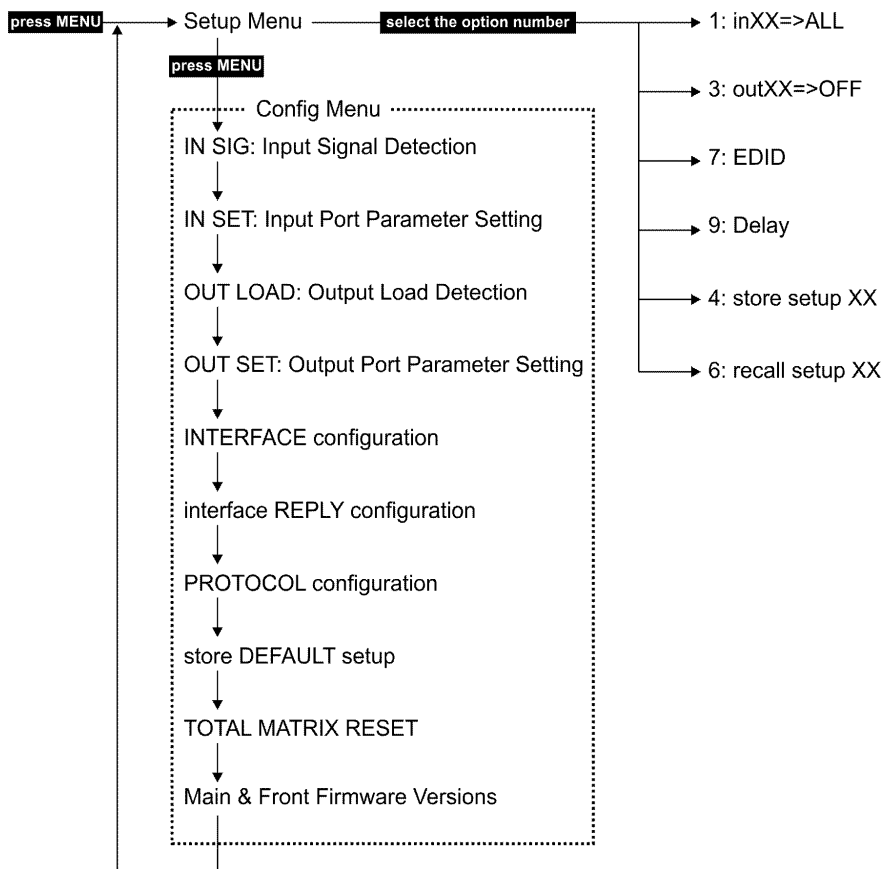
press MENU

Setup Menu

select the option number

1: inXX=>ALL

3: outXX=>OFF

7: EDID

9: Delay

4: store setup XX

6: recall setup XX

press MENU

Config Menu

IN SIG: Input Signal Detection

IN SET: Input Port Parameter Setting

OUT LOAD: Output Load Detection

OUT SET: Output Port Parameter Setting

INTERFACE configuration

interface REPLY configuration

PROTOCOL configuration

store DEFAULT setup

TOTAL MATRIX RESET

Main & Front Firmware Versions